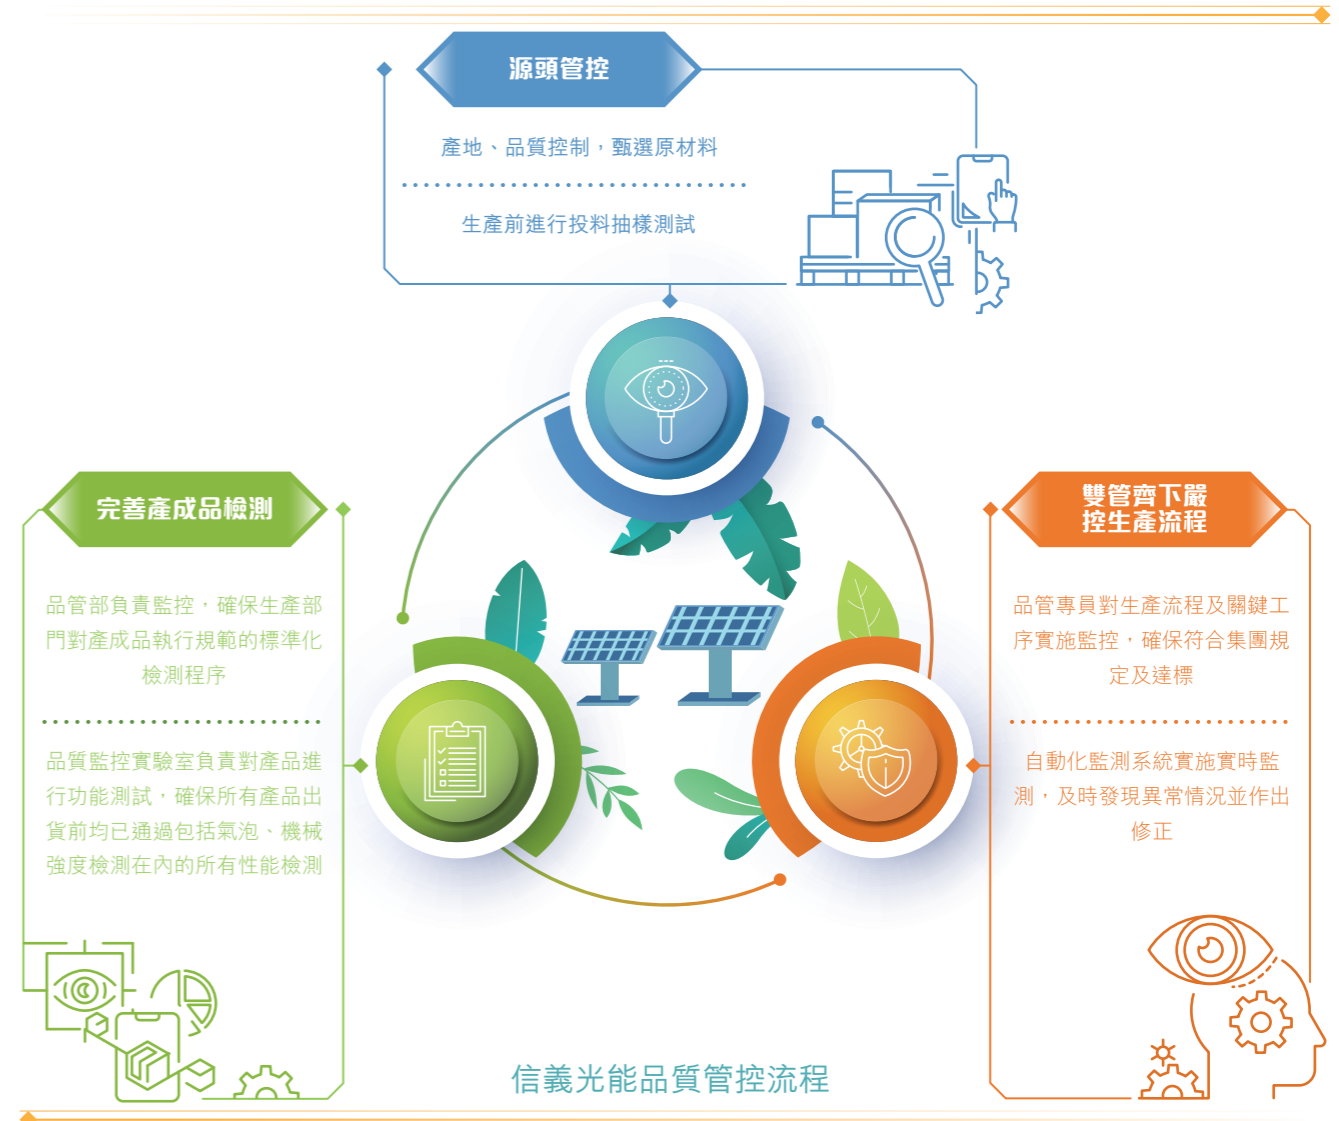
源頭管控

產地、品質控制，甄選原材料

生產前進行投料抽樣測試

完善產成品檢測

品管部負責監控，確保生產部門對產成品執行規範的標準化檢測程序

品質監控實驗室負責對產品進行功能測試，確保所有產品出貨前均已通過包括氣泡、機械強度檢測在內的所有性能檢測

雙管齊下嚴控生產流程

品管專員對生產流程及關鍵工序實施監控，確保符合集團規定及達標

自動化監測系統實施實時監測，及時發現異常情況並作出修正

信義光能品質管控流程